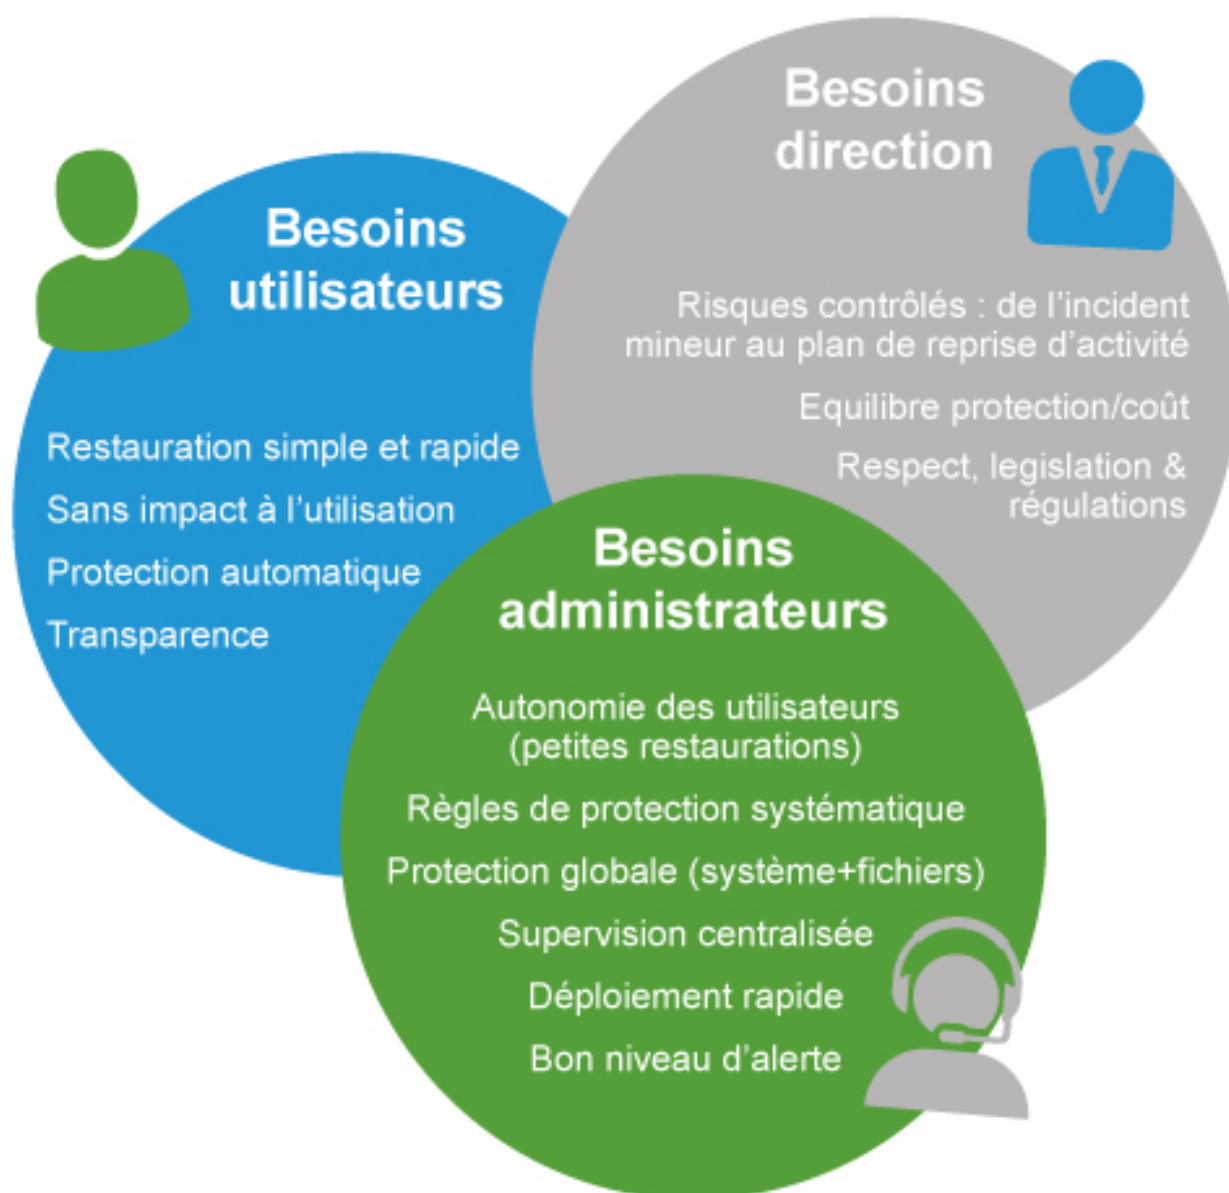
Besoins direction

Risques contrôlés : de l'incident mineur au plan de reprise d'activité

Equilibre protection/coût

Respect, legislation & régulations

Besoins utilisateurs

Restauration simple et rapide

Sans impact à l'utilisation

Protection automatique

Transparence

Besoins administrateurs

Autonomie des utilisateurs (petites restaurations)

Règles de protection systématique

Protection globale (système+fichiers)

Supervision centralisée

Déploiement rapide

Bon niveau d'alerte